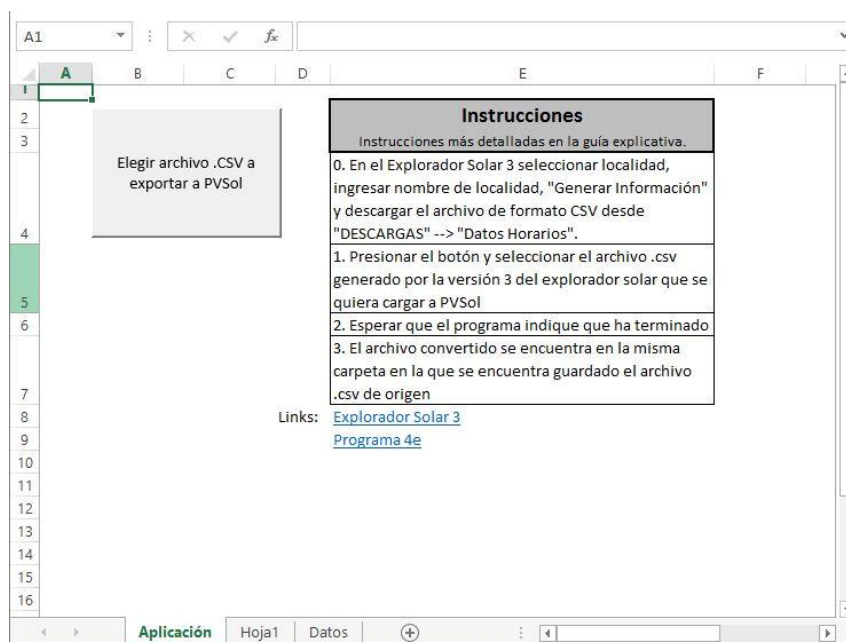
A1

$f_x$

| | A | B | C | D | E | F |
|---|---|---|---|---|---|---|
| 1 | | | | | | |
| 2 | | | | | **Instrucciones** | |
| 3 | | | | | Instrucciones más detalladas en la guía explicativa. | |
| 4 | | | | | 0. En el Explorador Solar 3 seleccionar localidad, ingresar nombre de localidad, "Generar Información" y descargar el archivo de formato CSV desde "DESCARGAS" --> "Datos Horarios". | |
| 5 | | | | | 1. Presionar el botón y seleccionar el archivo .csv generado por la versión 3 del explorador solar que se quiera cargar a PVSol | |
| 6 | | | | | 2. Esperar que el programa indique que ha terminado | |
| 7 | | | | | 3. El archivo convertido se encuentra en la misma carpeta en la que se encuentra guardado el archivo .csv de origen | |
| 8 | | | | Links: | Explorador Solar 3 | |
| 9 | | | | | Programa 4e | |
| 10 | | | | | | |
| 11 | | | | | | |
| 12 | | | | | | |
| 13 | | | | | | |
| 14 | | | | | | |
| 15 | | | | | | |
| 16 | | | | | | |

Elegir archivo .CSV a exportar a PVSol

Aplicación | Hoja1 | Datos